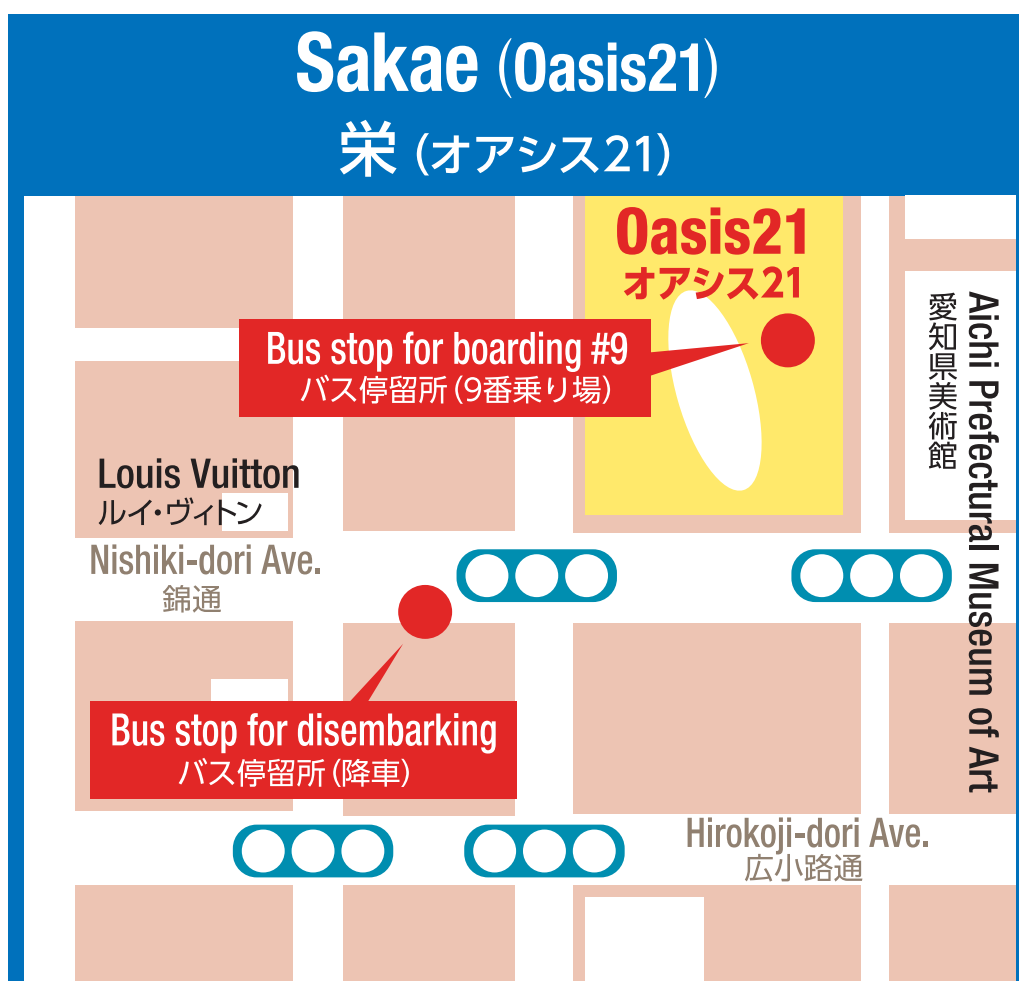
Sakae (Oasis21)
栄 (オアシス21)

Oasis21
オアシス21

Bus stop for boarding #9
バス停留所 (9番乗り場)

Aichi Prefectural Museum of Art
愛知県美術館

Louis Vuitton
ルイ・ヴィトン

Nishiki-dori Ave.
錦通

Bus stop for disembarking
バス停留所 (降車)

Hirokoji-dori Ave.
広小路通